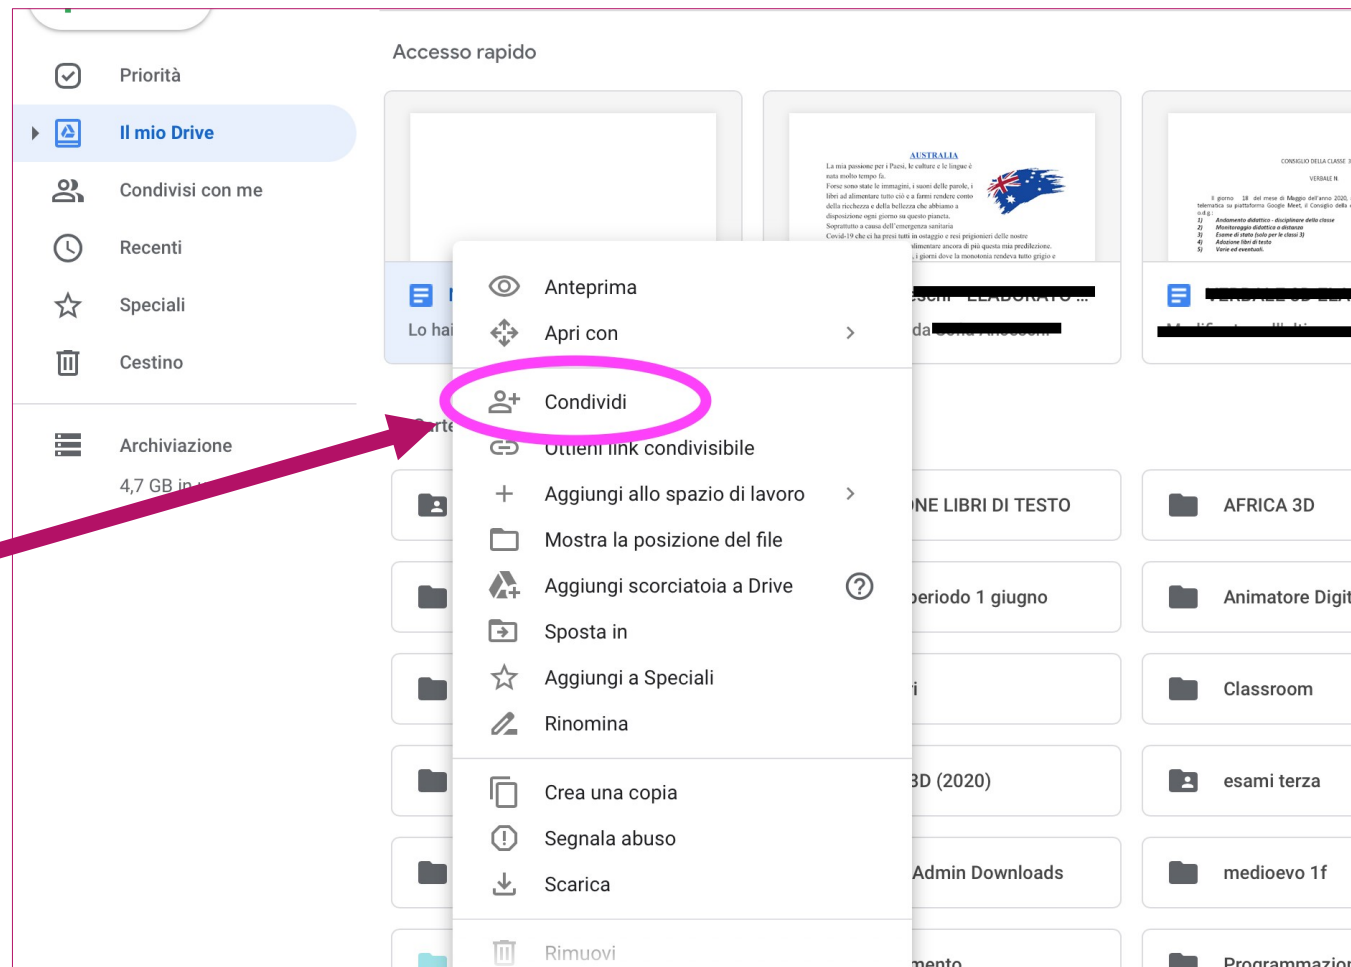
Priorità
Il mio Drive
Condivisi con me
Recenti
Speciali
Cestino
Archiviazione
4,7 GB in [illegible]

Accesso rapido

AUSTRALIA
La mia passione per i Paesi, le culture e le lingue è nata molto tempo fa.
Forse sono state le immagini, i suoni delle parole, i libri ad alimentare tutto ciò e a farmi rendere conto della ricchezza e della bellezza che abbiamo a disposizione ogni giorno su questo pianeta.
Soprattutto a causa dell'emergenza sanitaria Covid-19 che ci ha presi tutti in ostaggio e resi prigionieri delle nostre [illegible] alimentare ancora di più questa mia predilezione. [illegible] i giorni dove la monotonia rendeva tutto grigio e

CONSIGLIO DELLA CLASSE 3
VERBALE N.
Il giorno 18 del mese di Maggio dell'anno 2020, telematica su piattaforma Google Meet, il Consiglio della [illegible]
o.d.g.:
1) Andamento didattico - disciplinare della classe
2) Monitoraggio didattica a distanza
3) Esame di stato (solo per le classi 3)
4) Adozione libri di testo
5) Varie ed eventuali.

Lo hai
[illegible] ELABORATO ...
da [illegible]

Anteprima
Apri con
Condividi
Ottieni link condivisibile
Aggiungi allo spazio di lavoro
Mostra la posizione del file
Aggiungi scorciatoia a Drive
Sposta in
Aggiungi a Speciali
Rinomina
Crea una copia
Segnala abuso
Scarica
Rimuovi

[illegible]NE LIBRI DI TESTO
AFRICA 3D
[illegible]eriodo 1 giugno
Animatore Digit
Classroom
3D (2020)
esami terza
Admin Downloads
medioevo 1f
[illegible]mento
Programmazion